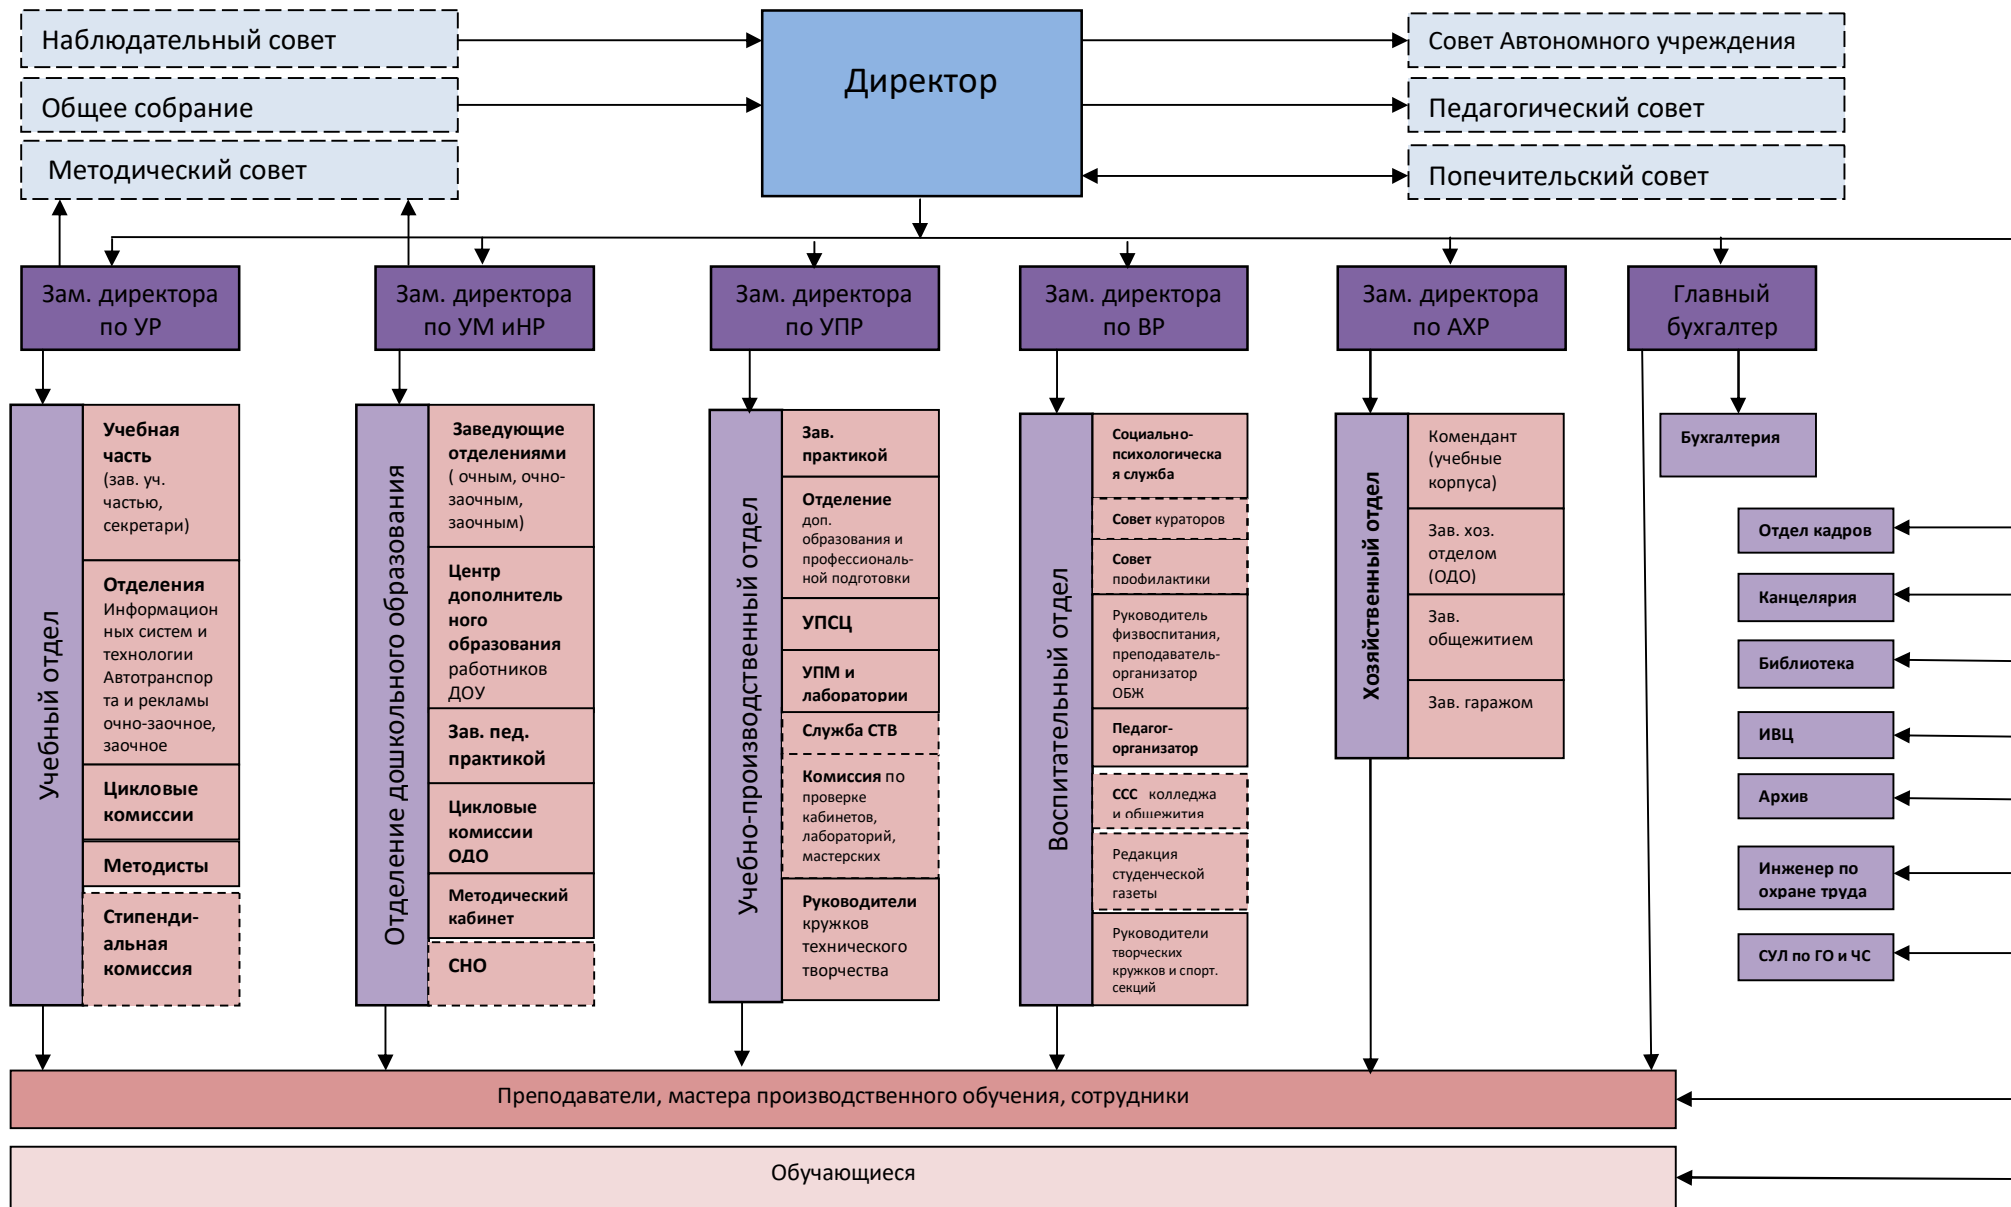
Наблюдательный совет
Общее собрание
Методический совет

Директор

Совет Автономного учреждения
Педагогический совет
Попечительский совет

Зам. директора по УР
Зам. директора по УМ иНР
Зам. директора по УПР
Зам. директора по ВР
Зам. директора по АХР
Главный бухгалтер

Учебный отдел
Учебная часть (зав. уч. частью, секретари)
Отделения Информационных систем и технологии Автотранспорта и рекламы очно-заочное, заочное
Цикловые комиссии
Методисты
Стипенди-альная комиссия

Отделение дошкольного образования
Заведующие отделениями ( очным, очно-заочным, заочным)
Центр дополнительного образования работников ДОУ
Зав. пед. практикой
Цикловые комиссии ОДО
Методический кабинет
СНО

Учебно-производственный отдел
Зав. практикой
Отделение доп. образования и профессиональной подготовки
УПСЦ
УПМ и лаборатории
Служба СТВ
Комиссия по проверке кабинетов, лабораторий, мастерских
Руководители кружков технического творчества

Воспитательный отдел
Социально-психологическая служба
Совет кураторов
Совет профилактики
Руководитель физвоспитания, преподаватель-организатор ОБЖ
Педагог-организатор
ССС колледжа и общежития
Редакция студенческой газеты
Руководители творческих кружков и спорт. секций

Хозяйственный отдел
Комендант (учебные корпуса)
Зав. хоз. отделом (ОДО)
Зав. общежитием
Зав. гаражом

Бухгалтерия
Отдел кадров
Канцелярия
Библиотека
ИВЦ
Архив
Инженер по охране труда
СУЛ по ГО и ЧС

Преподаватели, мастера производственного обучения, сотрудники
Обучающиеся